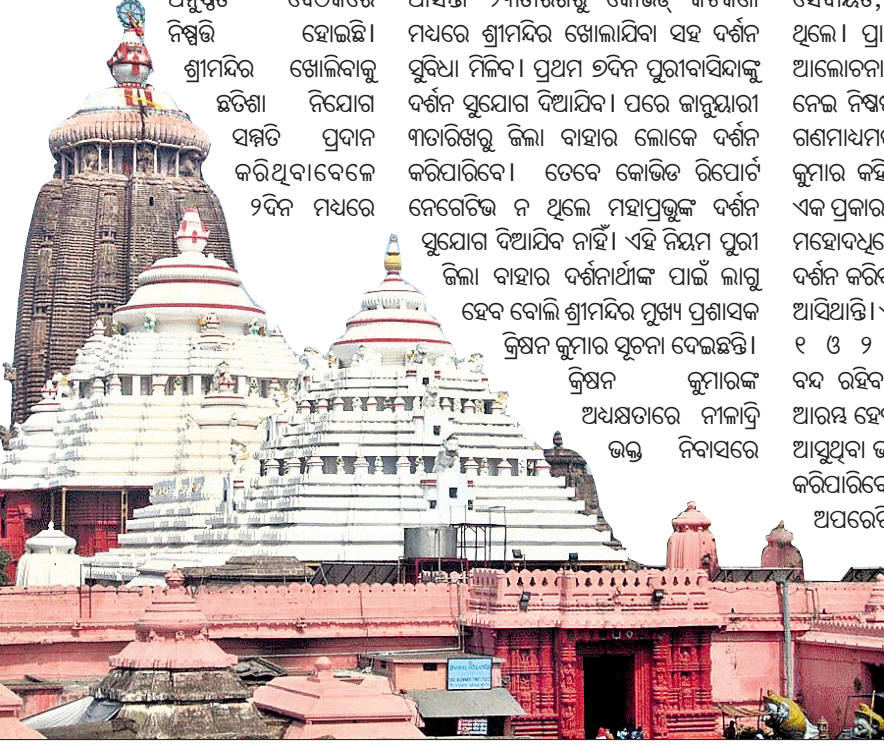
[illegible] ବୈଠକରେ ନିଷ୍ପତ୍ତି ହୋଇଛି। ଶ୍ରୀମନ୍ଦିର ଖୋଲିବାକୁ ଛତିଶା ନିଯୋଗ ସମ୍ମତି ପ୍ରଦାନ କରିଥିବାବେଳେ ୭ଦିନ ମଧ୍ୟରେ

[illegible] ମଧ୍ୟରେ ଶ୍ରୀମନ୍ଦିର ଖୋଲାଯିବା ସହ ଦର୍ଶନ ସୁବିଧା ମିଳିବ। ପ୍ରଥମ ୭ଦିନ ପୁରୀବାସିନ୍ଦାଙ୍କୁ ଦର୍ଶନ ସୁଯୋଗ ଦିଆଯିବ। ପରେ ଜାନୁଆରୀ ୩ତାରିଖରୁ ଜିଲା ବାହାର ଲୋକେ ଦର୍ଶନ କରିପାରିବେ। ତେବେ କୋଭିଡ ରିପୋର୍ଟ ନେଗେଟିଭ ନ ଥିଲେ ମହାପ୍ରଭୁଙ୍କ ଦର୍ଶନ ସୁଯୋଗ ଦିଆଯିବ ନାହିଁ। ଏହି ନିୟମ ପୁରୀ ଜିଲା ବାହାର ଦର୍ଶନାର୍ଥୀଙ୍କ ପାଇଁ ଲାଗୁ ହେବ ବୋଲି ଶ୍ରୀମନ୍ଦିର ମୁଖ୍ୟ ପ୍ରଶାସକ କ୍ରିଷନ କୁମାର ସୂଚନା ଦେଇଛନ୍ତି। କ୍ରିଷନ କୁମାରଙ୍କ ଅଧ୍ୟକ୍ଷତାରେ ନୀଳାଦ୍ରି ଭକ୍ତ ନିବାସରେ

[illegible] ଥିଲେ। ପ୍ରା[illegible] ଆଲୋଚନା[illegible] ନେଇ ନିଷ୍ପ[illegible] ଗଣମାଧ୍ୟମ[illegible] କୁମାର କହି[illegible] ଏକ ପ୍ରକାର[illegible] ମହୋଦଧି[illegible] ଦର୍ଶନ କରି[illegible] ଆସିଥାନ୍ତି।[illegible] ୧ ଓ ୨ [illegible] ବନ୍ଦ ରହିବ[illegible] ଆରମ୍ଭ ହେ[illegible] ଆସୁଥିବା ଭ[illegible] କରିପାରିବେ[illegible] ଅପରେ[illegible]